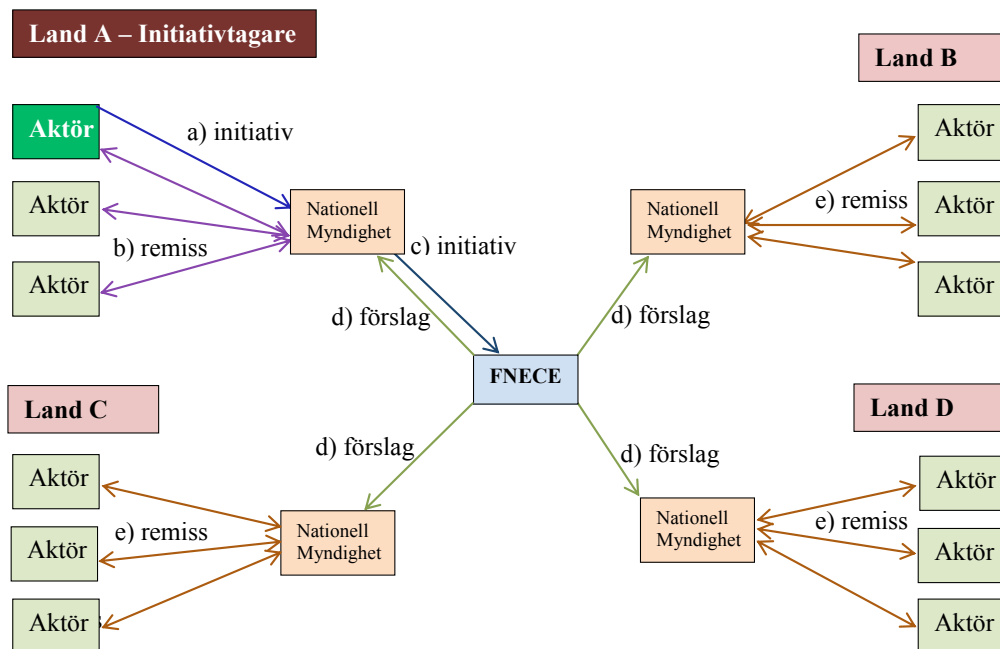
Land A – Initiativtagare

Aktör

Aktör

Aktör

a) initiativ

b) remiss

Nationell Myndighet

c) initiativ

d) förslag

Land B

Aktör

Aktör

Aktör

e) remiss

Nationell Myndighet

d) förslag

FNECE

Land C

Aktör

Aktör

Aktör

e) remiss

d) förslag

Nationell Myndighet

Land D

Aktör

Aktör

Aktör

d) förslag

Nationell Myndighet

e) remiss